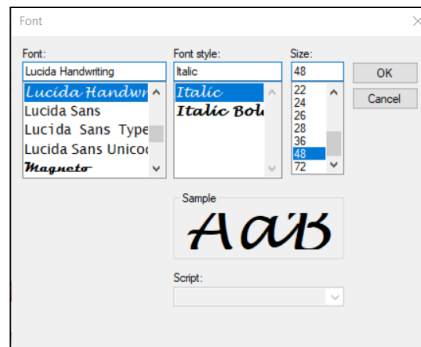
Font

Font:
Lucida Handwriting
Lucida Handwr
Lucida Sans
Lucida Sans Type
Lucida Sans Unicoc
Magneto

Font style:
Italic
Italic
Italic Bol

Size:
48
22
24
26
28
36
48
72

OK
Cancel

Sample
AaB

Script: